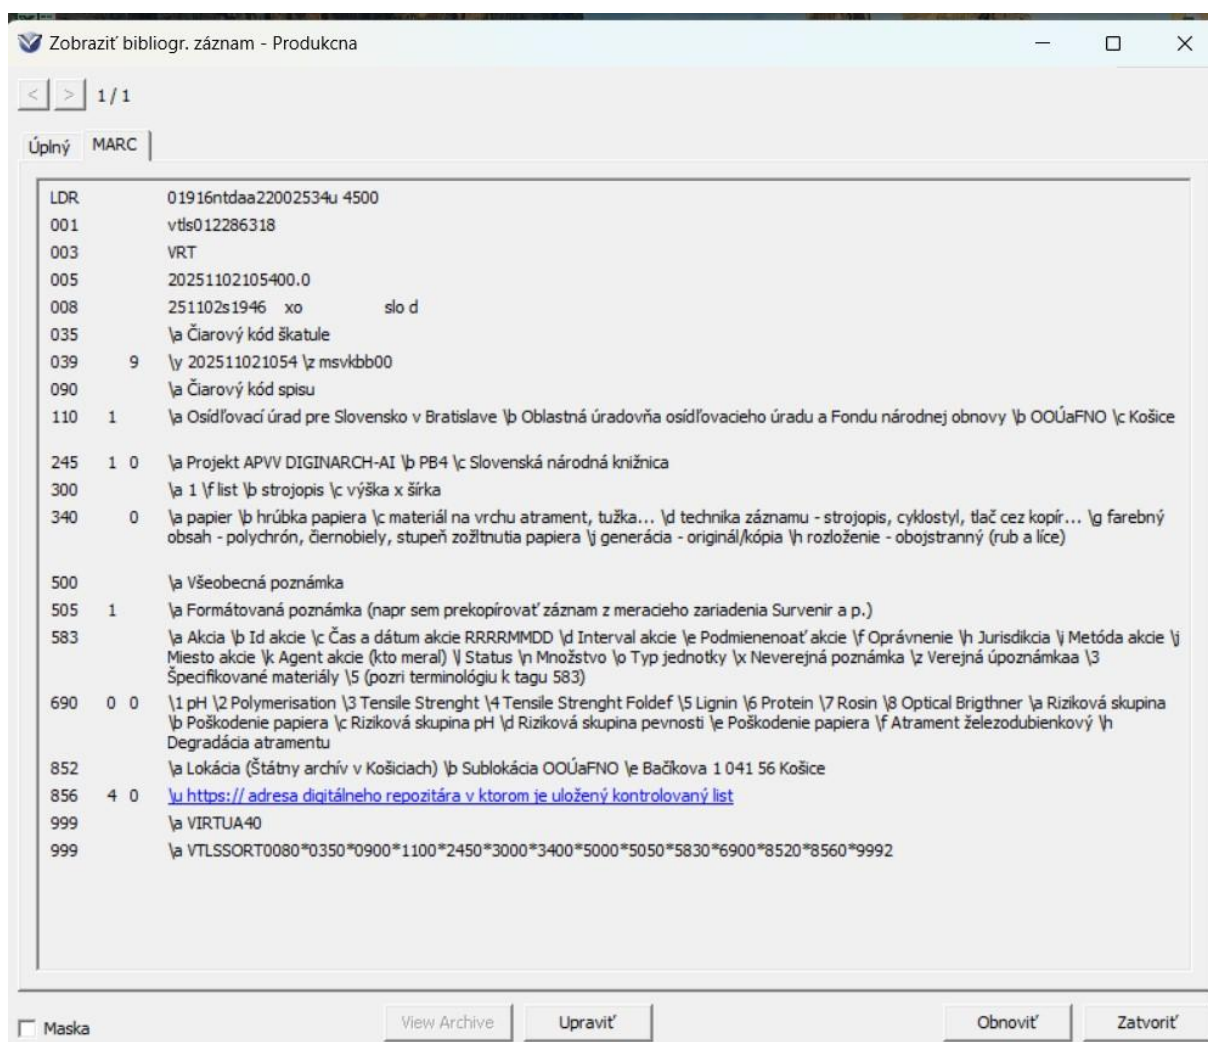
Zobraziť bibliogr. záznam - Produkcna

< > 1/1

Úplný MARC

| | | |
|---|---|---|
| LDR | | 01916ntdaa22002534u 4500 |
| 001 | | vtls012286318 |
| 003 | | VRT |
| 005 | | 20251102105400.0 |
| 008 | | 251102s1946 xo slo d |
| 035 | | \a Čiarový kód škatule |
| 039 | 9 | \y 202511021054 \z msvkbb00 |
| 090 | | \a Čiarový kód spisu |
| 110 | 1 | \a Osídľovací úrad pre Slovensko v Bratislave \b Oblastná úradovňa osídľovacieho úradu a Fondu národnej obnovy \b OOÚaFNO \c Košice |
| 245 | 1 0 | \a Projekt APVV DIGINARCH-AI \b PB4 \c Slovenská národná knižnica |
| 300 | | \a 1 \f list \b strojopis \c výška x šírka |
| 340 | 0 | \a papier \b hrúbka papiera \c materiál na vrchu atrament, tužka... \d technika záznamu - strojopis, cyklostyl, tlač cez kopír... \g farebný obsah - polychrón, čiernobiely, stupeň zožltnutia papiera \j generácia - originál/kópia \h rozloženie - obojstranný (rub a líce) |
| 500 | | \a Všeobecná poznámka |
| 505 | 1 | \a Formátovaná poznámka (napr sem prekopírovať záznam z meracieho zariadenia Survenir a p.) |
| 583 | | \a Akcia \b Id akcie \c Čas a dátum akcie RRRRMMDD \d Interval akcie \e Podmienenoať akcie \f Oprávnenie \h Jurisdikcia \i Metóda akcie \j Miesto akcie \k Agent akcie (kto meral) \l Status \n Množstvo \o Typ jednotky \x Neverejná poznámka \z Verejná úpoznámkaa \3 Špecifikované materiály \5 (pozri terminológiu k tagu 583) |
| 690 | 0 0 | \1 pH \2 Polymerisation \3 Tensile Strenght \4 Tensile Strenght Foldef \5 Lignin \6 Protein \7 Rosin \8 Optical Brigthner \a Riziková skupina \b Poškodenie papiera \c Riziková skupina pH \d Riziková skupina pevnosti \e Poškodenie papiera \f Atrament železodubienkový \h Degradácia atramentu |
| 852 | | \a Lokácia (Štátny archív v Košiciach) \b Sublokácia OOÚaFNO \e Bačíkova 1 041 56 Košice |
| 856 | 4 0 | \u https:// adresa digitálneho repozitára v ktorom je uložený kontrolovaný list |
| 999 | | \a VIRTUA40 |
| 999 | | \a VTLSSORT0080*0350*0900*1100*2450*3000*3400*5000*5050*5830*6900*8520*8560*9992 |

Maska View Archive Upraviť Obnoviť Zatvoriť